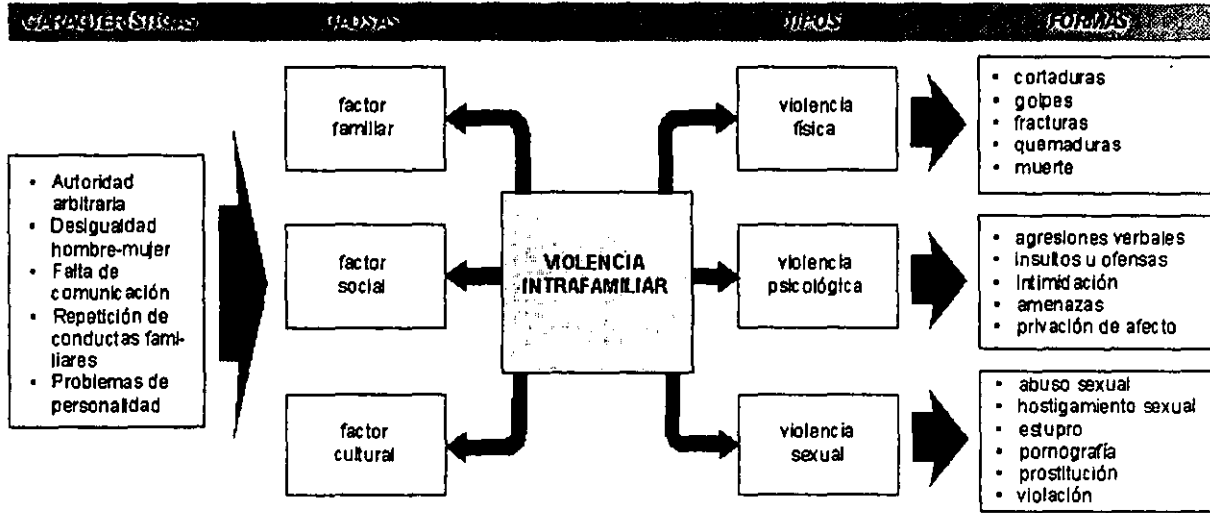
CARACTERÍSTICAS CAUSAS TIPOS FORMAS

- Autoridad arbitraria
- Desigualdad hombre-mujer
- Falta de comunicación
- Repetición de conductas familiares
- Problemas de personalidad

factor familiar

factor social

factor cultural

VIOLENCIA INTRAFAMILIAR

violencia física

violencia psicológica

violencia sexual

- cortaduras
- golpes
- fracturas
- quemaduras
- muerte

- agresiones verbales
- insultos u ofensas
- intimidación
- amenazas
- privación de afecto

- abuso sexual
- hostigamiento sexual
- estupro
- pornografía
- prostitución
- violación